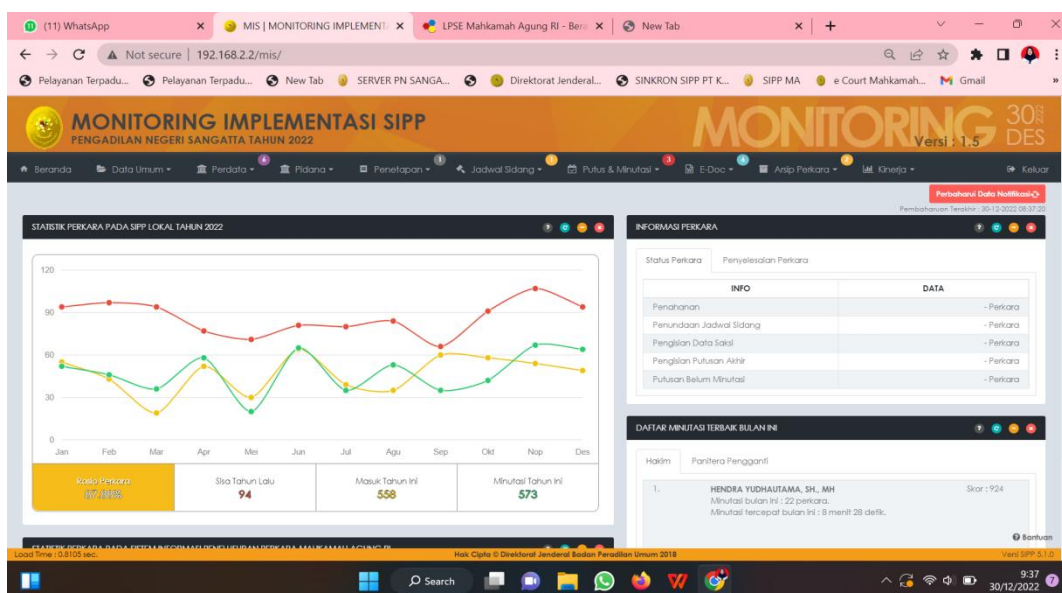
(11) WhatsApp | MIS | MONITORING IMPLEMENTA | LPSE Mahkamah Agung RI - Bera | New Tab

Not secure | 192.168.2.2/mis/

Pelayanan Terpadu... Pelayanan Terpadu... New Tab SERVER PN SANGA... Direktorat Jenderal... SINKRON SIPP PT K... SIPP MA e Court Mahkamah... Gmail

MONITORING IMPLEMENTASI SIPP
PENGADILAN NEGERI SANGATTA TAHUN 2022

MONITORING Versi : 1.5 30 DES

Beranda | Data Umum | Perdata 4 | Pidana | Penetapan 1 | Jadwal Sidang 1 | Putus & Minutasi 3 | E-Doc 1 | Arsip Perkara 1 | Kinerja | Keluar

Perbaharui Data Notifikasi
Pembaharuan Terakhir : 30-12-2022 08:37:20

STATISTIK PERKARA PADA SIPP LOKAL TAHUN 2022

120
90
60
30
0
Jan Feb Mar Apr Mei Jun Jul Agu Sep Okt Nop Des

| Rasio Perkara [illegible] | Sisa Tahun Lalu 94 | Masuk Tahun Ini 558 | Minutasi Tahun Ini 573 |
|---|---|---|---|

INFORMASI PERKARA

Status Perkara | Penyelesaian Perkara

| INFO | DATA |
|---|---|
| Penahanan | - Perkara |
| Penundaan Jadwal Sidang | - Perkara |
| Pengisian Data Saksi | - Perkara |
| Pengisian Putusan Akhir | - Perkara |
| Putusan Belum Minutasi | - Perkara |

DAFTAR MINUTASI TERBAIK BULAN INI

Hakim | Panitera Pengganti

1. HENDRA YUDHAUTAMA, SH., MH Skor : 924
Minutasi bulan ini : 22 perkara.
Minutasi tercepat bulan ini : 8 menit 28 detik.

Bantuan

STATISTIK PERKARA PADA SISTEM INFORMASI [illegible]

Load Time : 0.8105 sec. Hak Cipta © Direktorat Jenderal Badan Peradilan Umum 2018 Versi SIPP 5.1.0

Search 9:37 30/12/2022